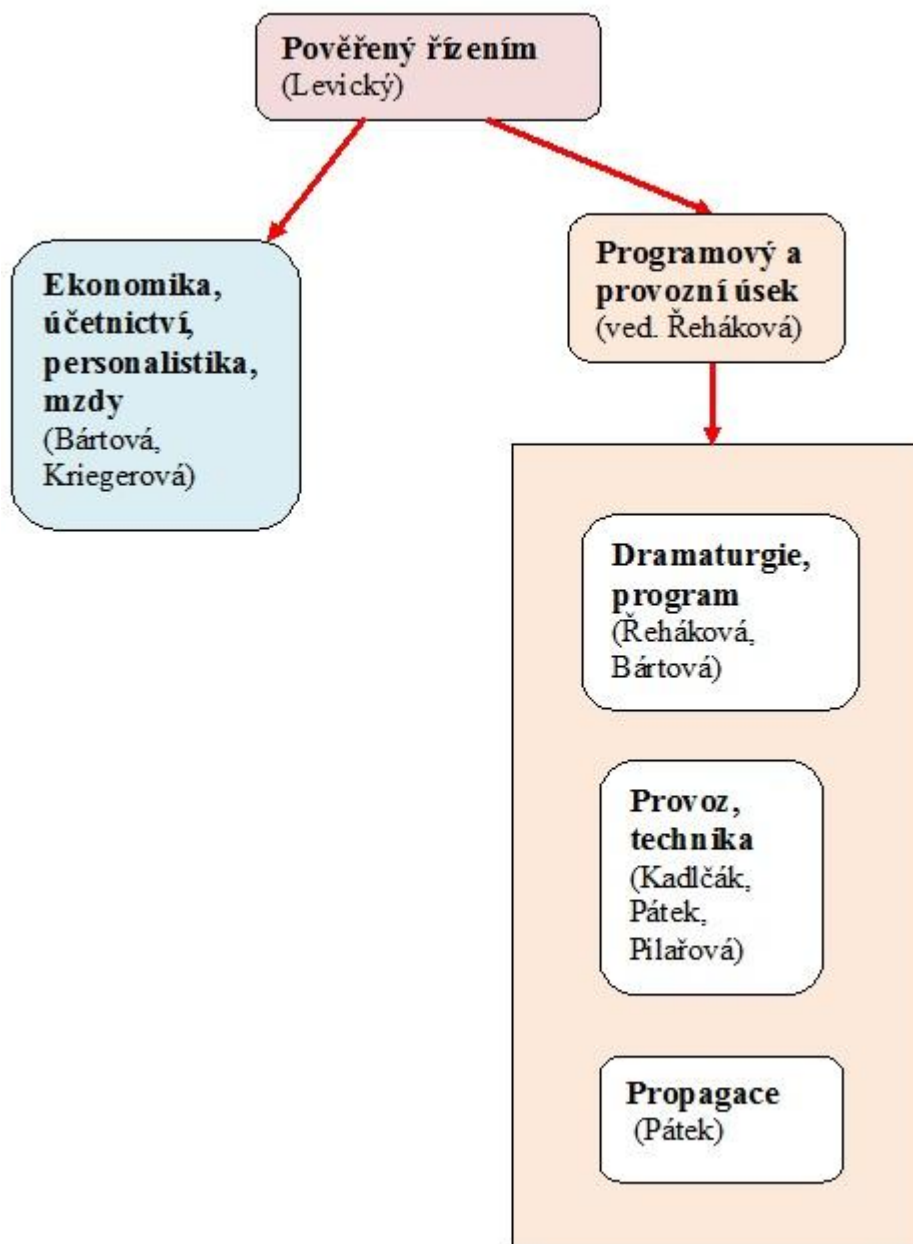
**Pověřený řízením**
(Levický)

**Ekonomika, účetnictví, personalistika, mzdy**
(Bártová, Kriegerová)

**Programový a provozní úsek**
(ved. Řeháková)

**Dramaturgie, program**
(Řeháková, Bártová)

**Provoz, technika**
(Kadlčák, Pátek, Pilařová)

**Propagace**
(Pátek)